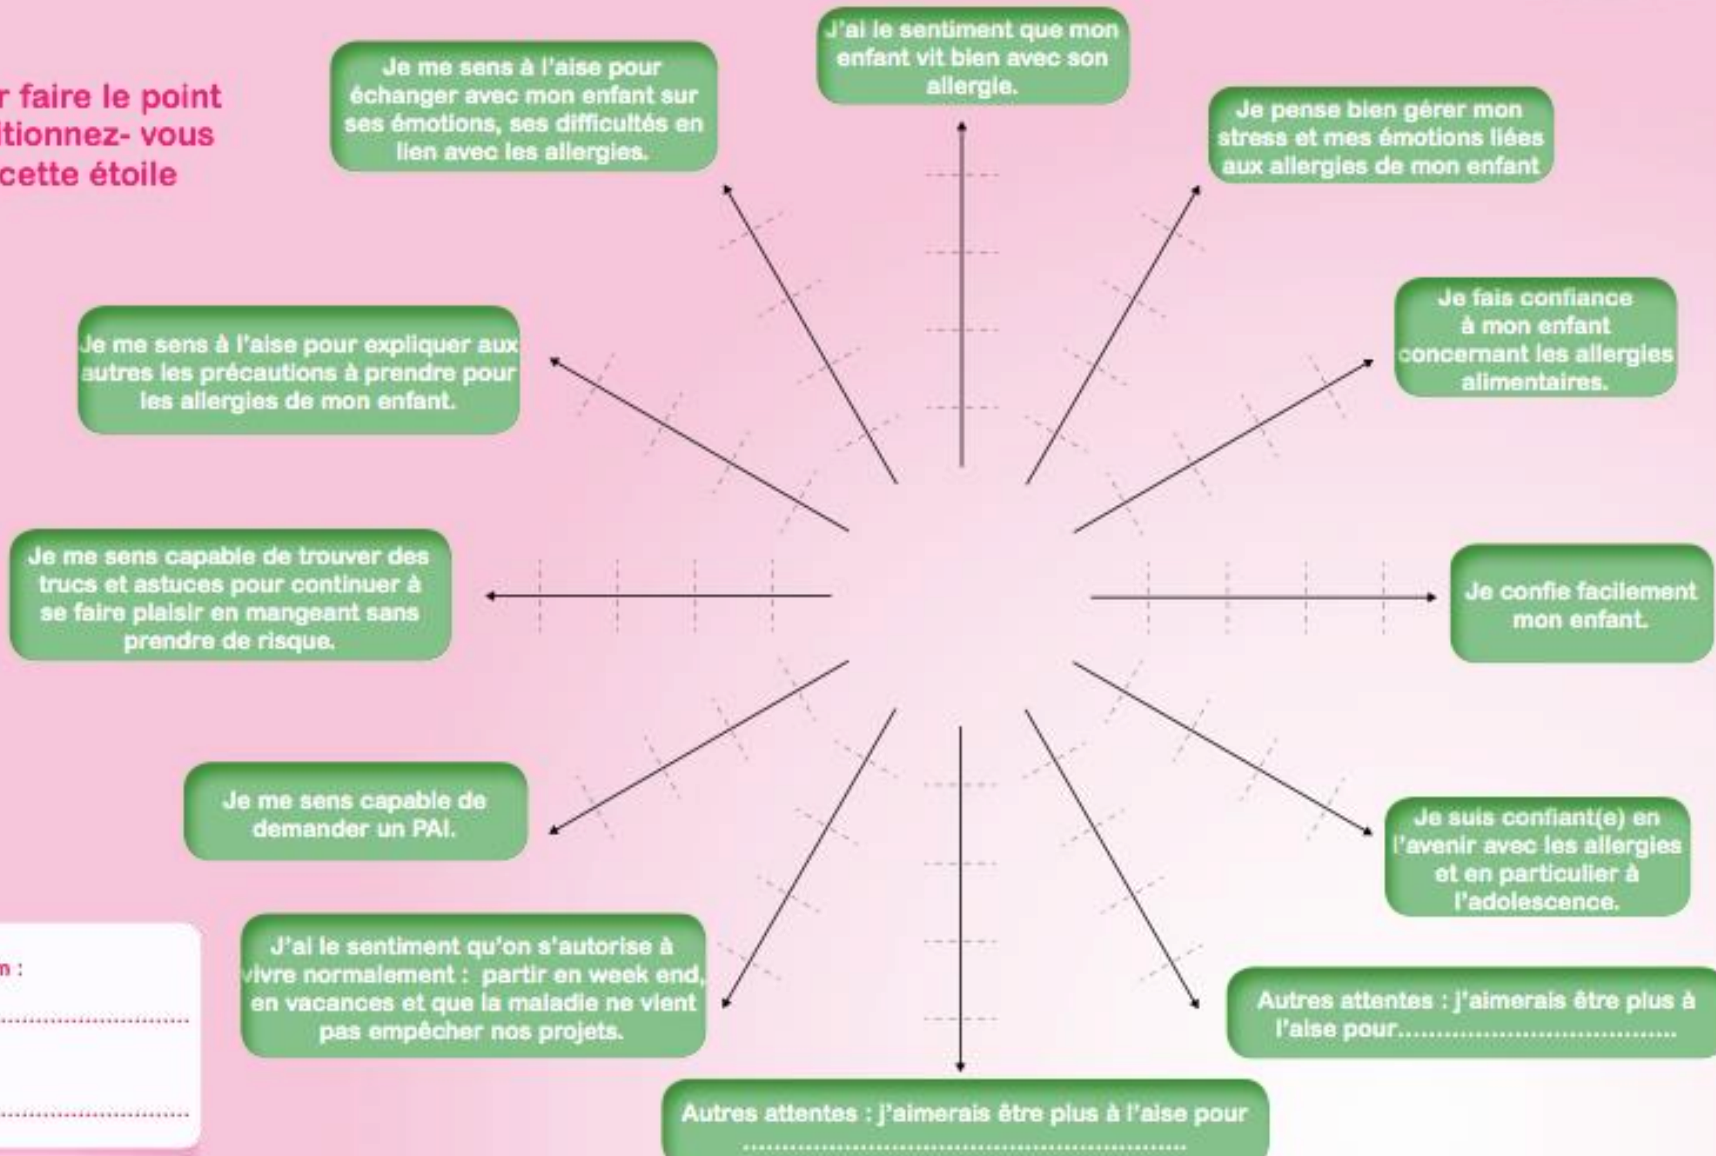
r faire le point
itionnez- vous
cette étoile

J'ai le sentiment que mon enfant vit bien avec son allergie.

Je pense bien gérer mon stress et mes émotions liées aux allergies de mon enfant

Je fais confiance à mon enfant concernant les allergies alimentaires.

Je confie facilement mon enfant.

Je suis confiant(e) en l'avenir avec les allergies et en particulier à l'adolescence.

Autres attentes : j'aimerais être plus à l'aise pour..................................

Autres attentes : j'aimerais être plus à l'aise pour ..................................................

J'ai le sentiment qu'on s'autorise à vivre normalement : partir en week end, en vacances et que la maladie ne vient pas empêcher nos projets.

Je me sens capable de demander un PAI.

Je me sens capable de trouver des trucs et astuces pour continuer à se faire plaisir en mangeant sans prendre de risque.

Je me sens à l'aise pour expliquer aux autres les précautions à prendre pour les allergies de mon enfant.

Je me sens à l'aise pour échanger avec mon enfant sur ses émotions, ses difficultés en lien avec les allergies.

n :
..................................
..................................